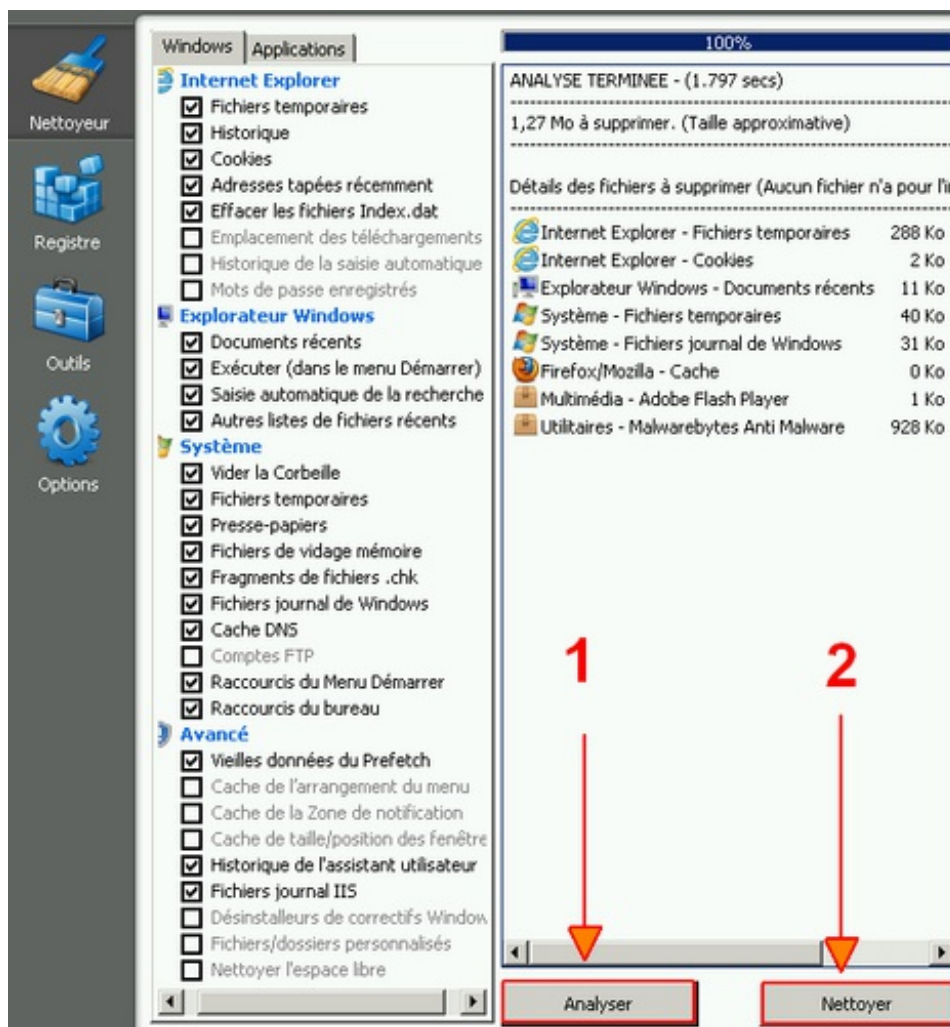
Nettoyeur

Registre

Outils

Options

Windows | Applications

Internet Explorer
Fichiers temporaires
Historique
Cookies
Adresses tapées récemment
Effacer les fichiers Index.dat
Emplacement des téléchargements
Historique de la saisie automatique
Mots de passe enregistrés

Explorateur Windows
Documents récents
Exécuter (dans le menu Démarrer)
Saisie automatique de la recherche
Autres listes de fichiers récents

Système
Vider la Corbeille
Fichiers temporaires
Presse-papiers
Fichiers de vidage mémoire
Fragments de fichiers .chk
Fichiers journal de Windows
Cache DNS
Comptes FTP
Raccourcis du Menu Démarrer
Raccourcis du bureau

Avancé
Vieilles données du Prefetch
Cache de l'arrangement du menu
Cache de la Zone de notification
Cache de taille/position des fenêtre
Historique de l'assistant utilisateur
Fichiers journal IIS
Désinstalleurs de correctifs Window
Fichiers/dossiers personnalisés
Nettoyer l'espace libre

100%

ANALYSE TERMINEE - (1.797 secs)

1,27 Mo à supprimer. (Taille approximative)

Détails des fichiers à supprimer (Aucun fichier n'a pour l'i

| | |
|---|---|
| Internet Explorer - Fichiers temporaires | 288 Ko |
| Internet Explorer - Cookies | 2 Ko |
| Explorateur Windows - Documents récents | 11 Ko |
| Système - Fichiers temporaires | 40 Ko |
| Système - Fichiers journal de Windows | 31 Ko |
| Firefox/Mozilla - Cache | 0 Ko |
| Multimédia - Adobe Flash Player | 1 Ko |
| Utilitaires - Malwarebytes Anti Malware | 928 Ko |

1

2

Analyser

Nettoyer